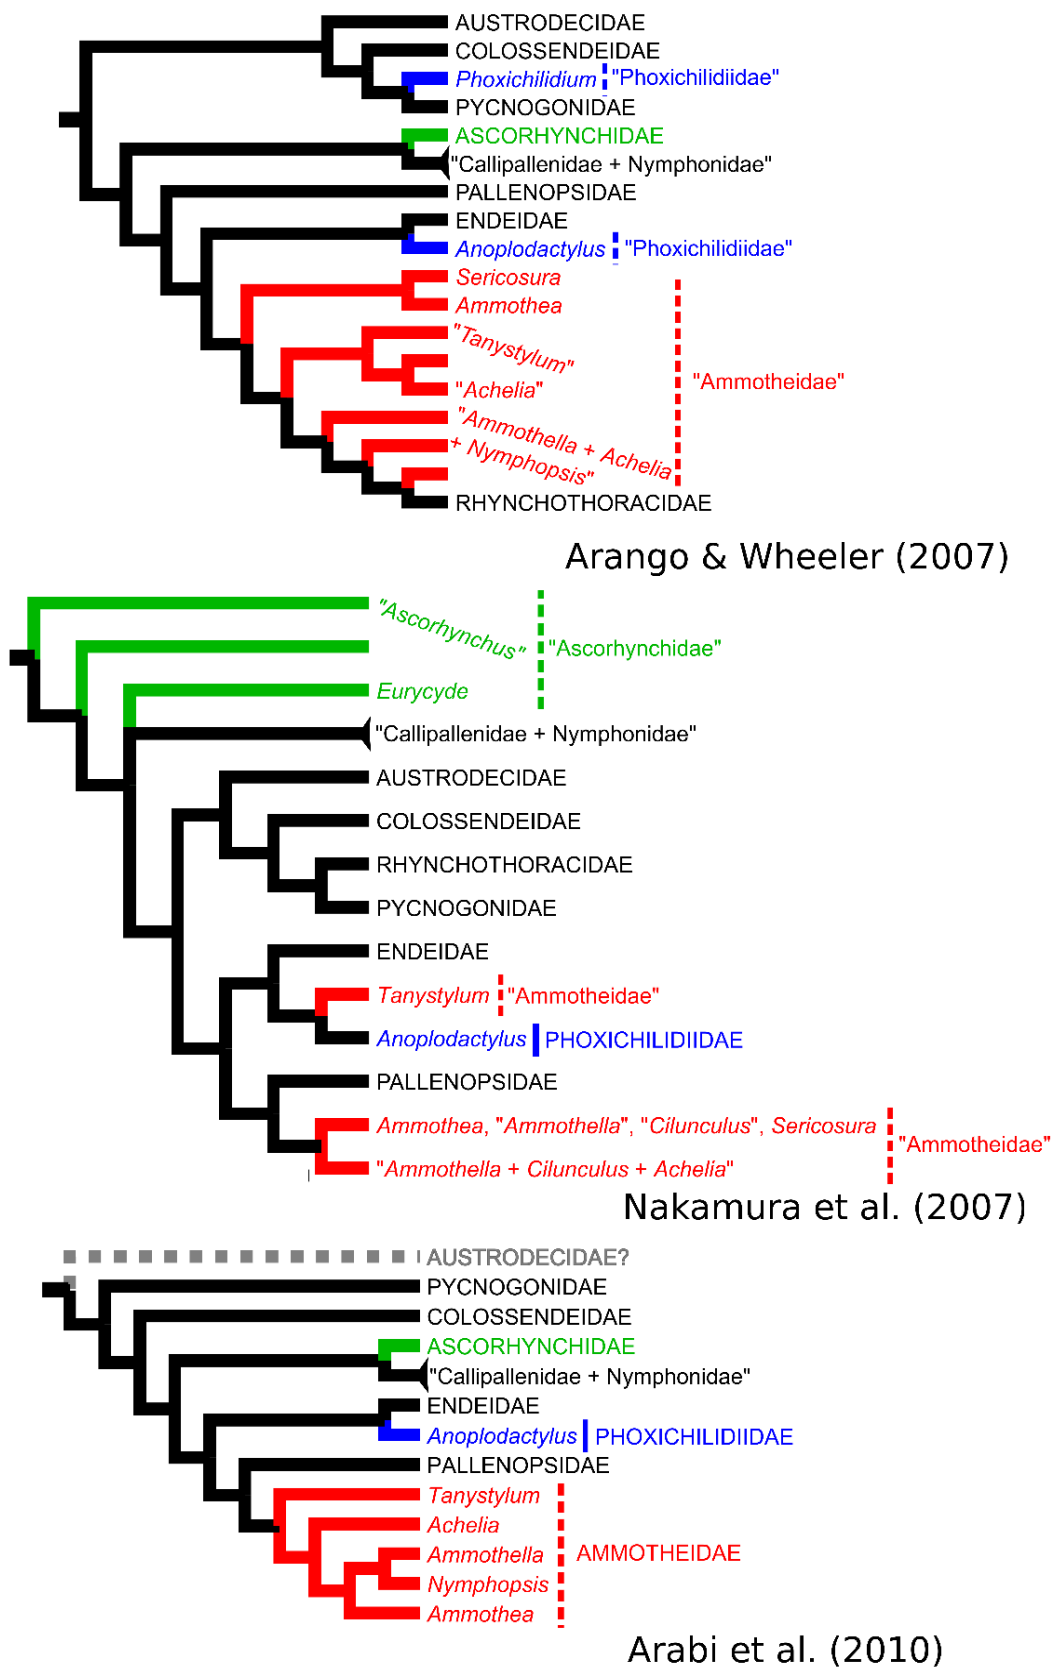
AUSTRODECIDAE
COLOSSENDEIDAE
Phoxichilidium "Phoxichilidiidae"
PYCNOGONIDAE
ASCORHYNCHIDAE
"Callipallenidae + Nymphonidae"
PALLENOPSIDAE
ENDEIDAE
Anoplodactylus "Phoxichilidiidae"
Sericosura
Ammothea
"Tanystylum"
"Achelia"
"Ammotheidae"
"Ammothella + Achelia + Nymphopsis"
RHYNCHOTHORACIDAE

Arango & Wheeler (2007)

"Ascorhynchus"
"Ascorhynchidae"
Eurycyde
"Callipallenidae + Nymphonidae"
AUSTRODECIDAE
COLOSSENDEIDAE
RHYNCHOTHORACIDAE
PYCNOGONIDAE
ENDEIDAE
Tanystylum "Ammotheidae"
Anoplodactylus PHOXICHILIDIIDAE
PALLENOPSIDAE
Ammothea, "Ammothella", "Cilunculus", Sericosura
"Ammotheidae"
"Ammothella + Cilunculus + Achelia"

Nakamura et al. (2007)

AUSTRODECIDAE?
PYCNOGONIDAE
COLOSSENDEIDAE
ASCORHYNCHIDAE
"Callipallenidae + Nymphonidae"
ENDEIDAE
Anoplodactylus PHOXICHILIDIIDAE
PALLENOPSIDAE
Tanystylum
Achelia
Ammothella
AMMOTHEIDAE
Nymphopsis
Ammothea

Arabi et al. (2010)